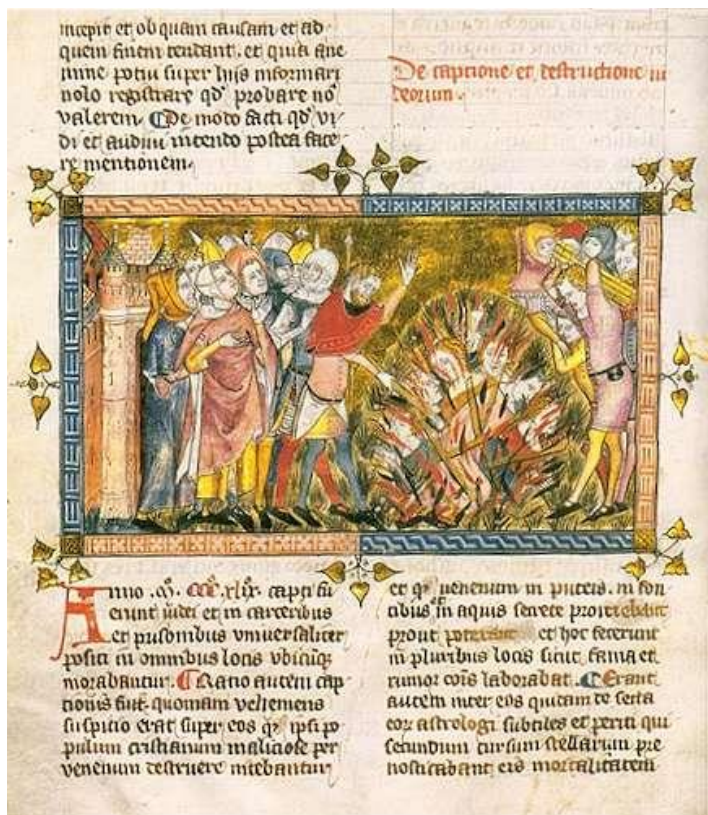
incepit et ob quam causam et ad quem finem tendant. et quia sine nunc potius super hiis informari nolo registrare qd probare nō valerem. De modo facti qd vidi et audiui intendo postea facere mentionem.

De captione et destructione iudeorum.

Anno .xl. ccc. xlix. capti fuerunt iudei et in carceribus et prisonibus vniuersaliter positi in omnibus locis vbi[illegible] morabantur. Causa autem captionis fuit. quoniam vehemens suspicio erat super eos q ipsi populum christianum maliciose per venenum destruere intendebant

et q venenum in puteis. in fontibus in aquis seruere proiecerant prout poterant. et hoc fecerunt in pluribus locis sicut fama et rumor cōis laborabat. Erant autem inter eos quidam de secta eorum astrologi subtiles et periti qui secundum cursum stellarum pronosticabant eis mortalitatem